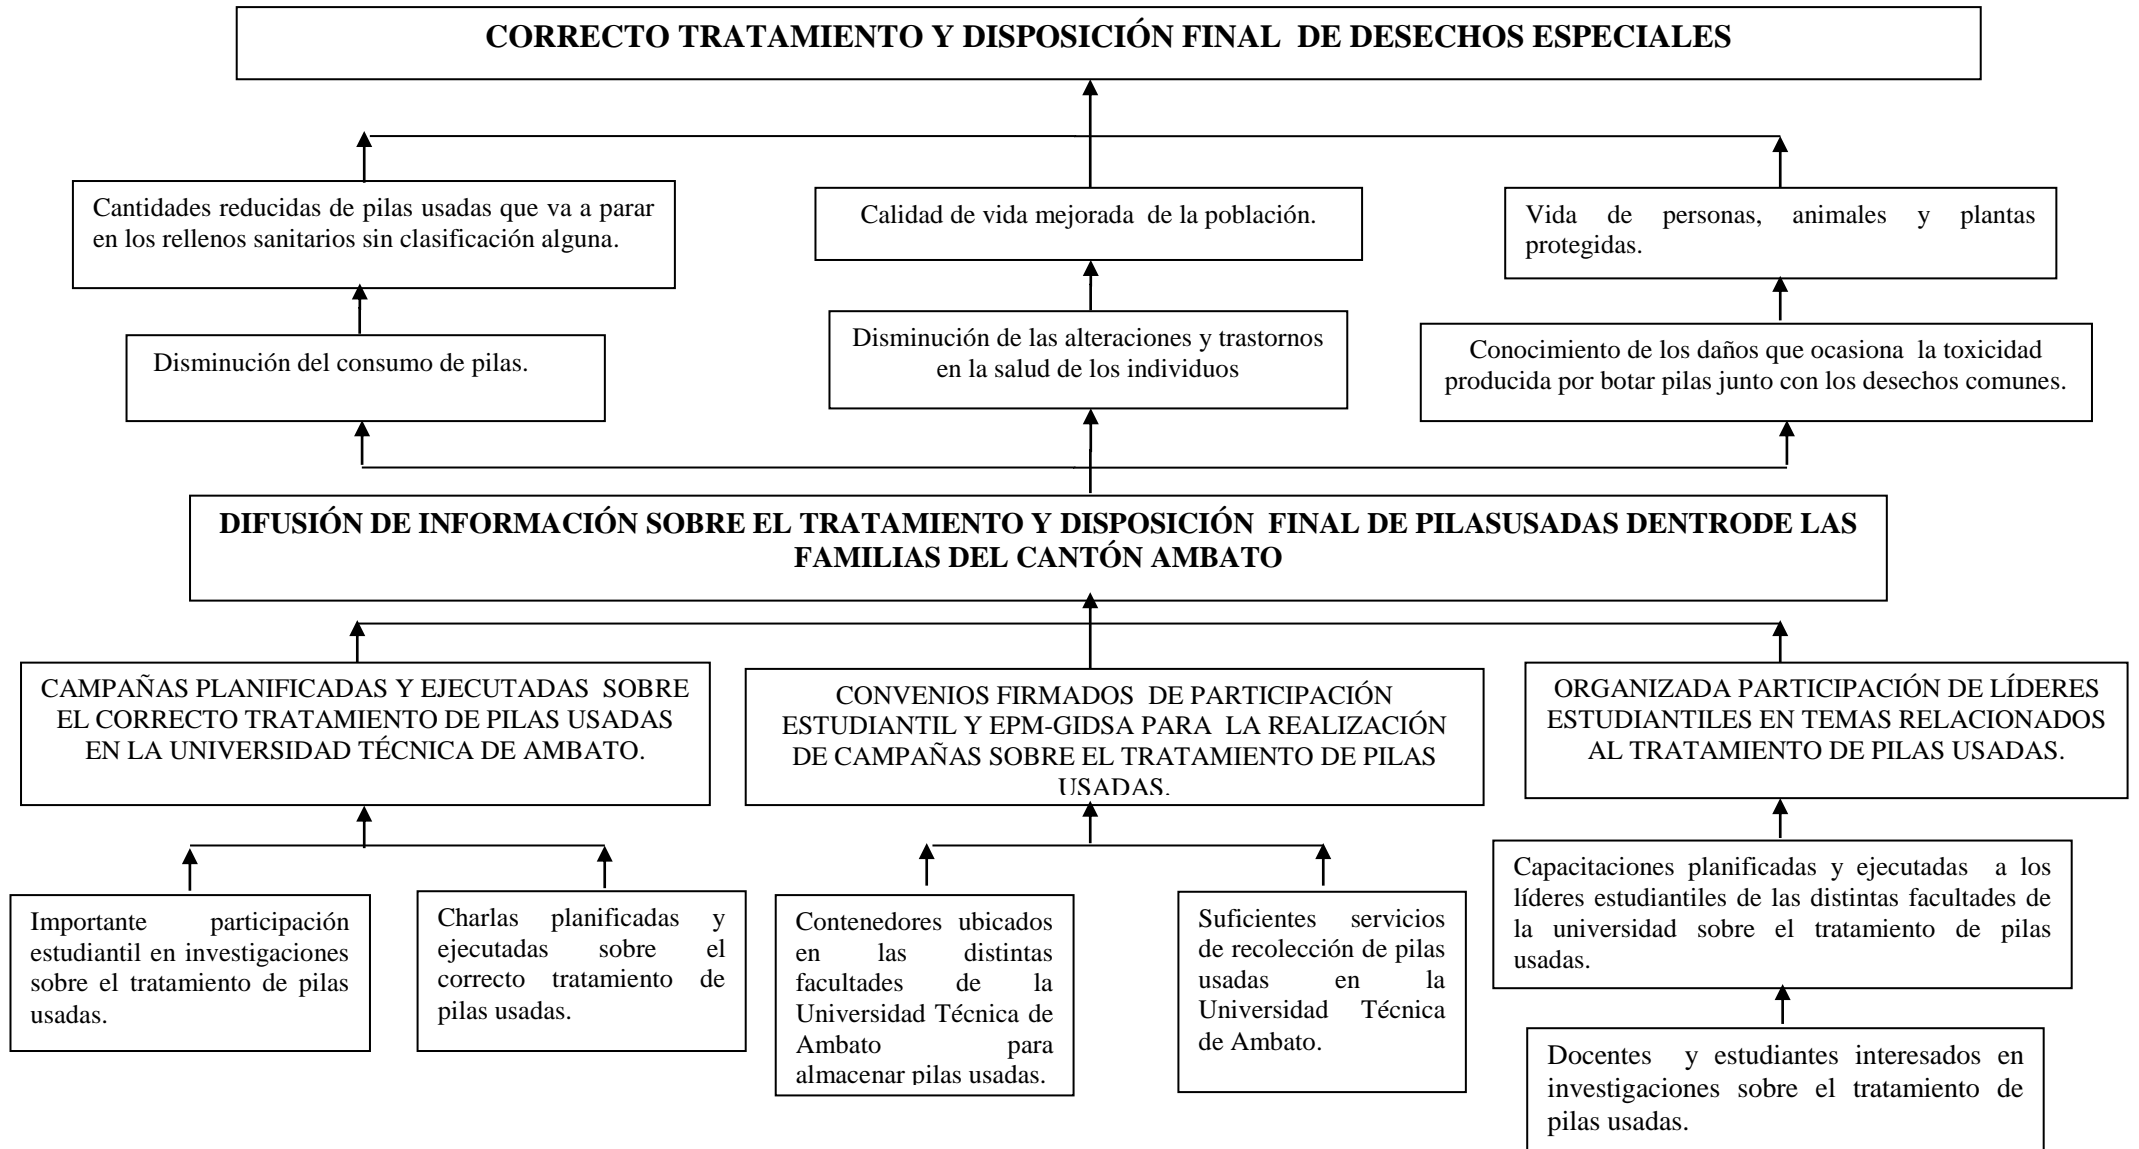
CORRECTO TRATAMIENTO Y DISPOSICIÓN FINAL DE DESECHOS ESPECIALES

Cantidades reducidas de pilas usadas que va a parar en los rellenos sanitarios sin clasificación alguna.

Calidad de vida mejorada de la población.

Vida de personas, animales y plantas protegidas.

Disminución del consumo de pilas.

Disminución de las alteraciones y trastornos en la salud de los individuos

Conocimiento de los daños que ocasiona la toxicidad producida por botar pilas junto con los desechos comunes.

DIFUSIÓN DE INFORMACIÓN SOBRE EL TRATAMIENTO Y DISPOSICIÓN FINAL DE PILASUSADAS DENTRODE LAS FAMILIAS DEL CANTÓN AMBATO

CAMPAÑAS PLANIFICADAS Y EJECUTADAS SOBRE EL CORRECTO TRATAMIENTO DE PILAS USADAS EN LA UNIVERSIDAD TÉCNICA DE AMBATO.

CONVENIOS FIRMADOS DE PARTICIPACIÓN ESTUDIANTIL Y EPM-GIDSA PARA LA REALIZACIÓN DE CAMPAÑAS SOBRE EL TRATAMIENTO DE PILAS USADAS.

ORGANIZADA PARTICIPACIÓN DE LÍDERES ESTUDIANTILES EN TEMAS RELACIONADOS AL TRATAMIENTO DE PILAS USADAS.

Importante participación estudiantil en investigaciones sobre el tratamiento de pilas usadas.

Charlas planificadas y ejecutadas sobre el correcto tratamiento de pilas usadas.

Contenedores ubicados en las distintas facultades de la Universidad Técnica de Ambato para almacenar pilas usadas.

Suficientes servicios de recolección de pilas usadas en la Universidad Técnica de Ambato.

Capacitaciones planificadas y ejecutadas a los líderes estudiantiles de las distintas facultades de la universidad sobre el tratamiento de pilas usadas.

Docentes y estudiantes interesados en investigaciones sobre el tratamiento de pilas usadas.